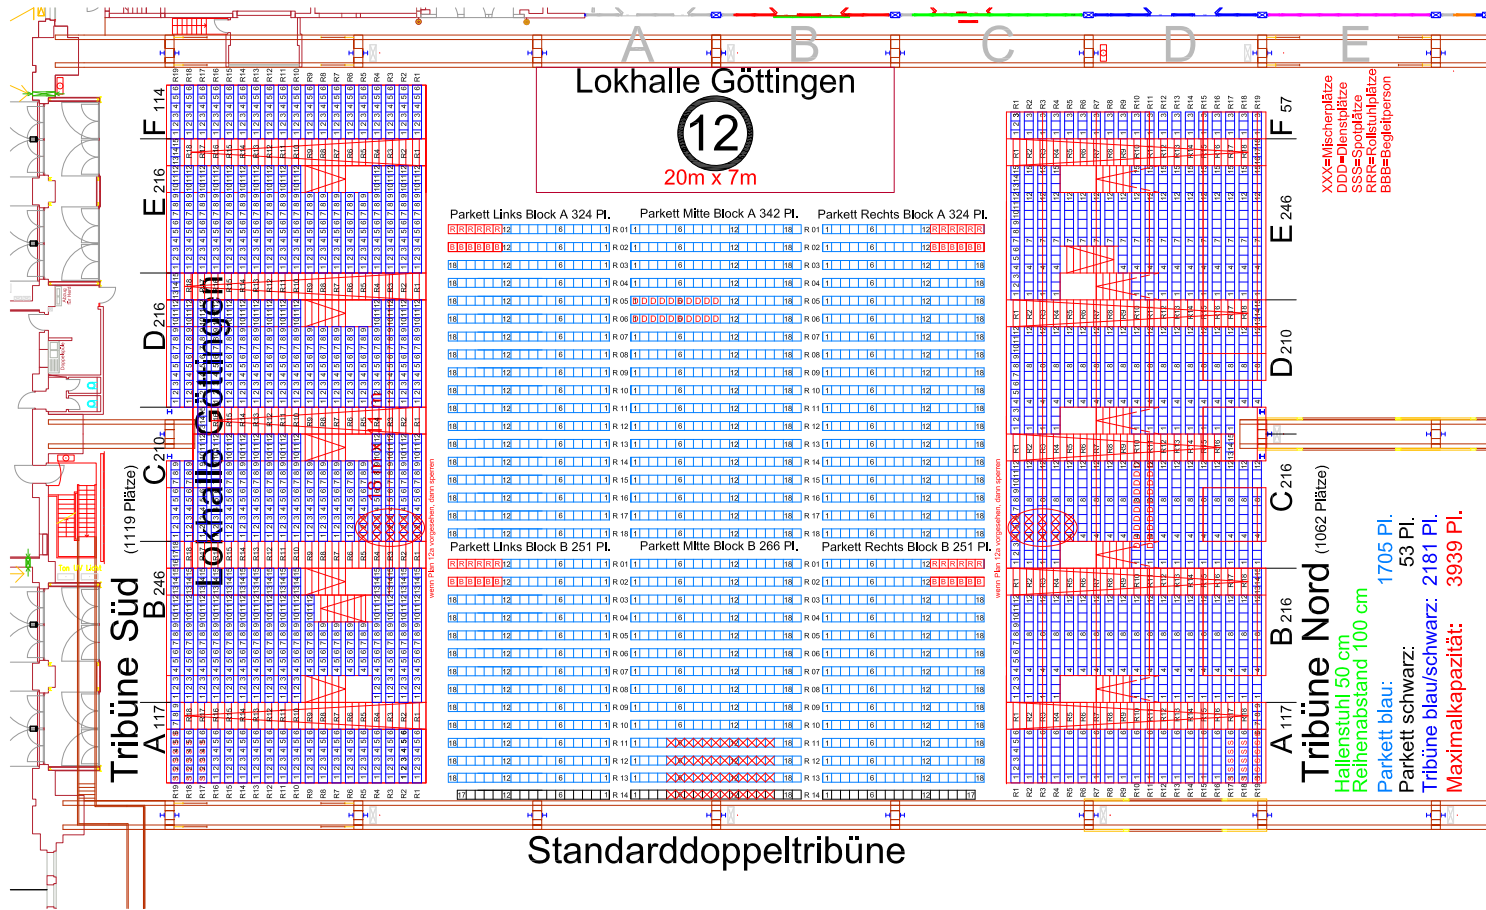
A B C D E

Lokhalle Göttingen

12

20m x 7m

F 114
E 216
D 216
C 210
B 246
A 117

Tribüne Süd (1119 Plätze)

Lokhalle Göttingen

Parkett Links Block A 324 Pl.
Parkett Mitte Block A 342 Pl.
Parkett Rechts Block A 324 Pl.

Parkett Links Block B 251 Pl.
Parkett Mitte Block B 266 Pl.
Parkett Rechts Block B 251 Pl.

F 57
E 246
D 210
C 216
B 216
A 117

Tribüne Nord (1062 Plätze)

XXX=Mischerplätze
DDD=Dienstplätze
SSS=Spotplätze
RRR=Rollstuhlplätze
BBB=Begleitperson

Hallenstuhl 50 cm
Reihenabstand 100 cm

Parkett blau: 1705 Pl.
Parkett schwarz: 53 Pl.
Tribüne blau/schwarz: 2181 Pl.
Maximalkapazität: 3939 Pl.

Standarddoppeltribüne